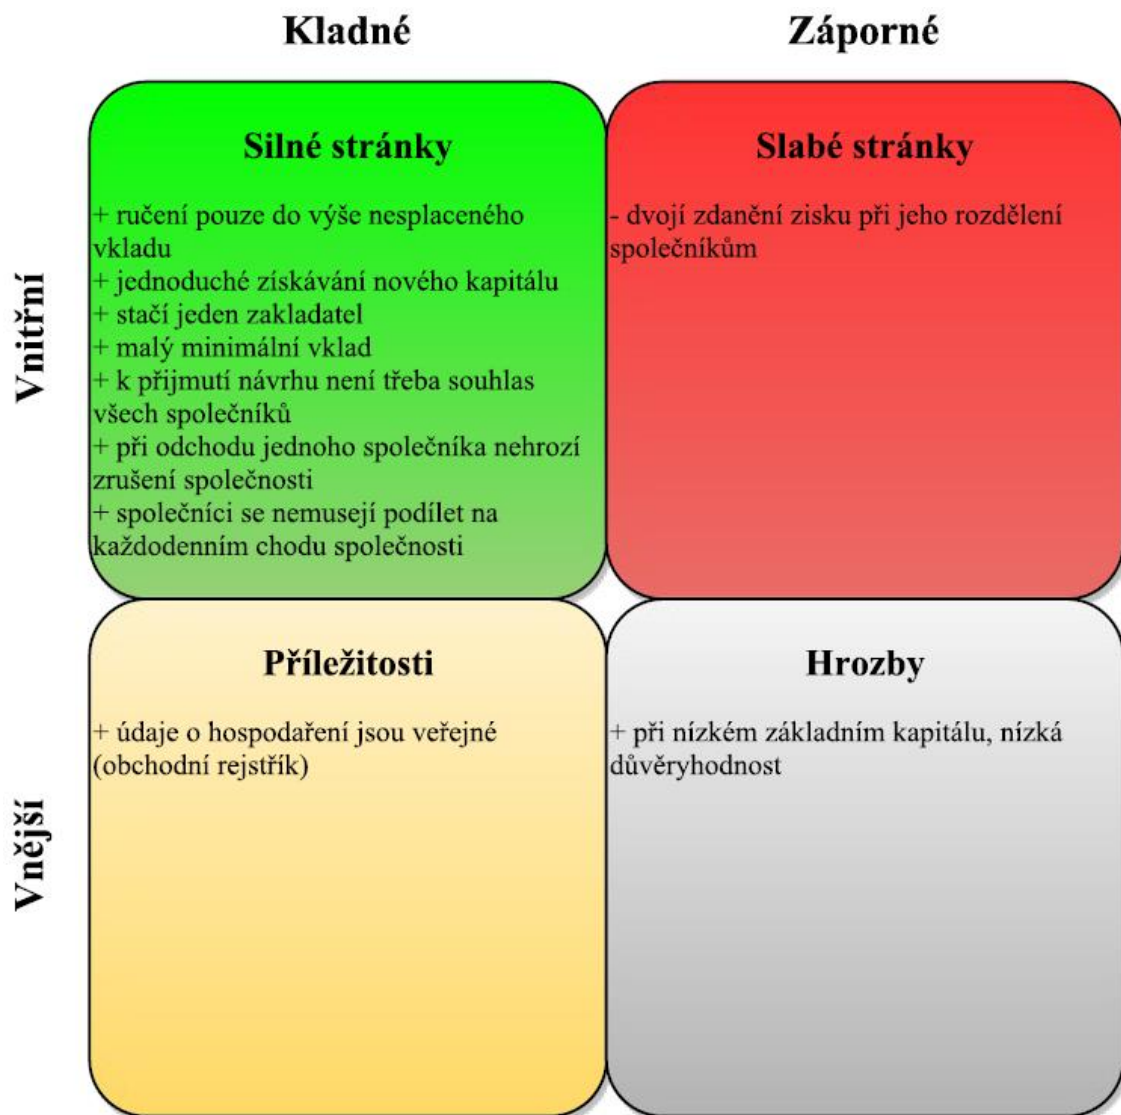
Kladné

Záporné

Vnitřní

Silné stránky

+ ručení pouze do výše nesplaceného vkladu
+ jednoduché získávání nového kapitálu
+ stačí jeden zakladatel
+ malý minimální vklad
+ k přijmutí návrhu není třeba souhlas všech společníků
+ při odchodu jednoho společníka nehrozí zrušení společnosti
+ společníci se nemusejí podílet na každodenním chodu společnosti

Slabé stránky

- dvojí zdanění zisku při jeho rozdělení společníkům

Vnější

Příležitosti

+ údaje o hospodaření jsou veřejné (obchodní rejstřík)

Hrozby

+ při nízkém základním kapitálu, nízká důvěryhodnost